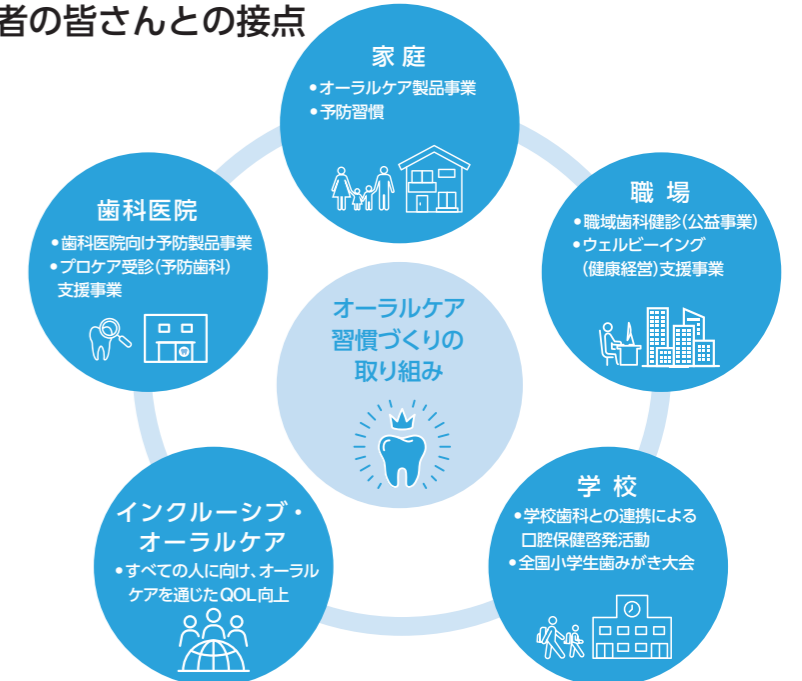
者の皆さんとの接点

家 庭
•オーラルケア製品事業
•予防習慣

職 場
•職域歯科健診(公益事業)
•ウェルビーイング(健康経営)支援事業

歯科医院
•歯科医院向け予防製品事業
•プロケア受診(予防歯科)支援事業

オーラルケア習慣づくりの取り組み

学 校
•学校歯科との連携による口腔保健啓発活動
•全国小学生歯みがき大会

インクルーシブ・オーラルケア
•すべての人に向け、オーラルケアを通じたQOL向上